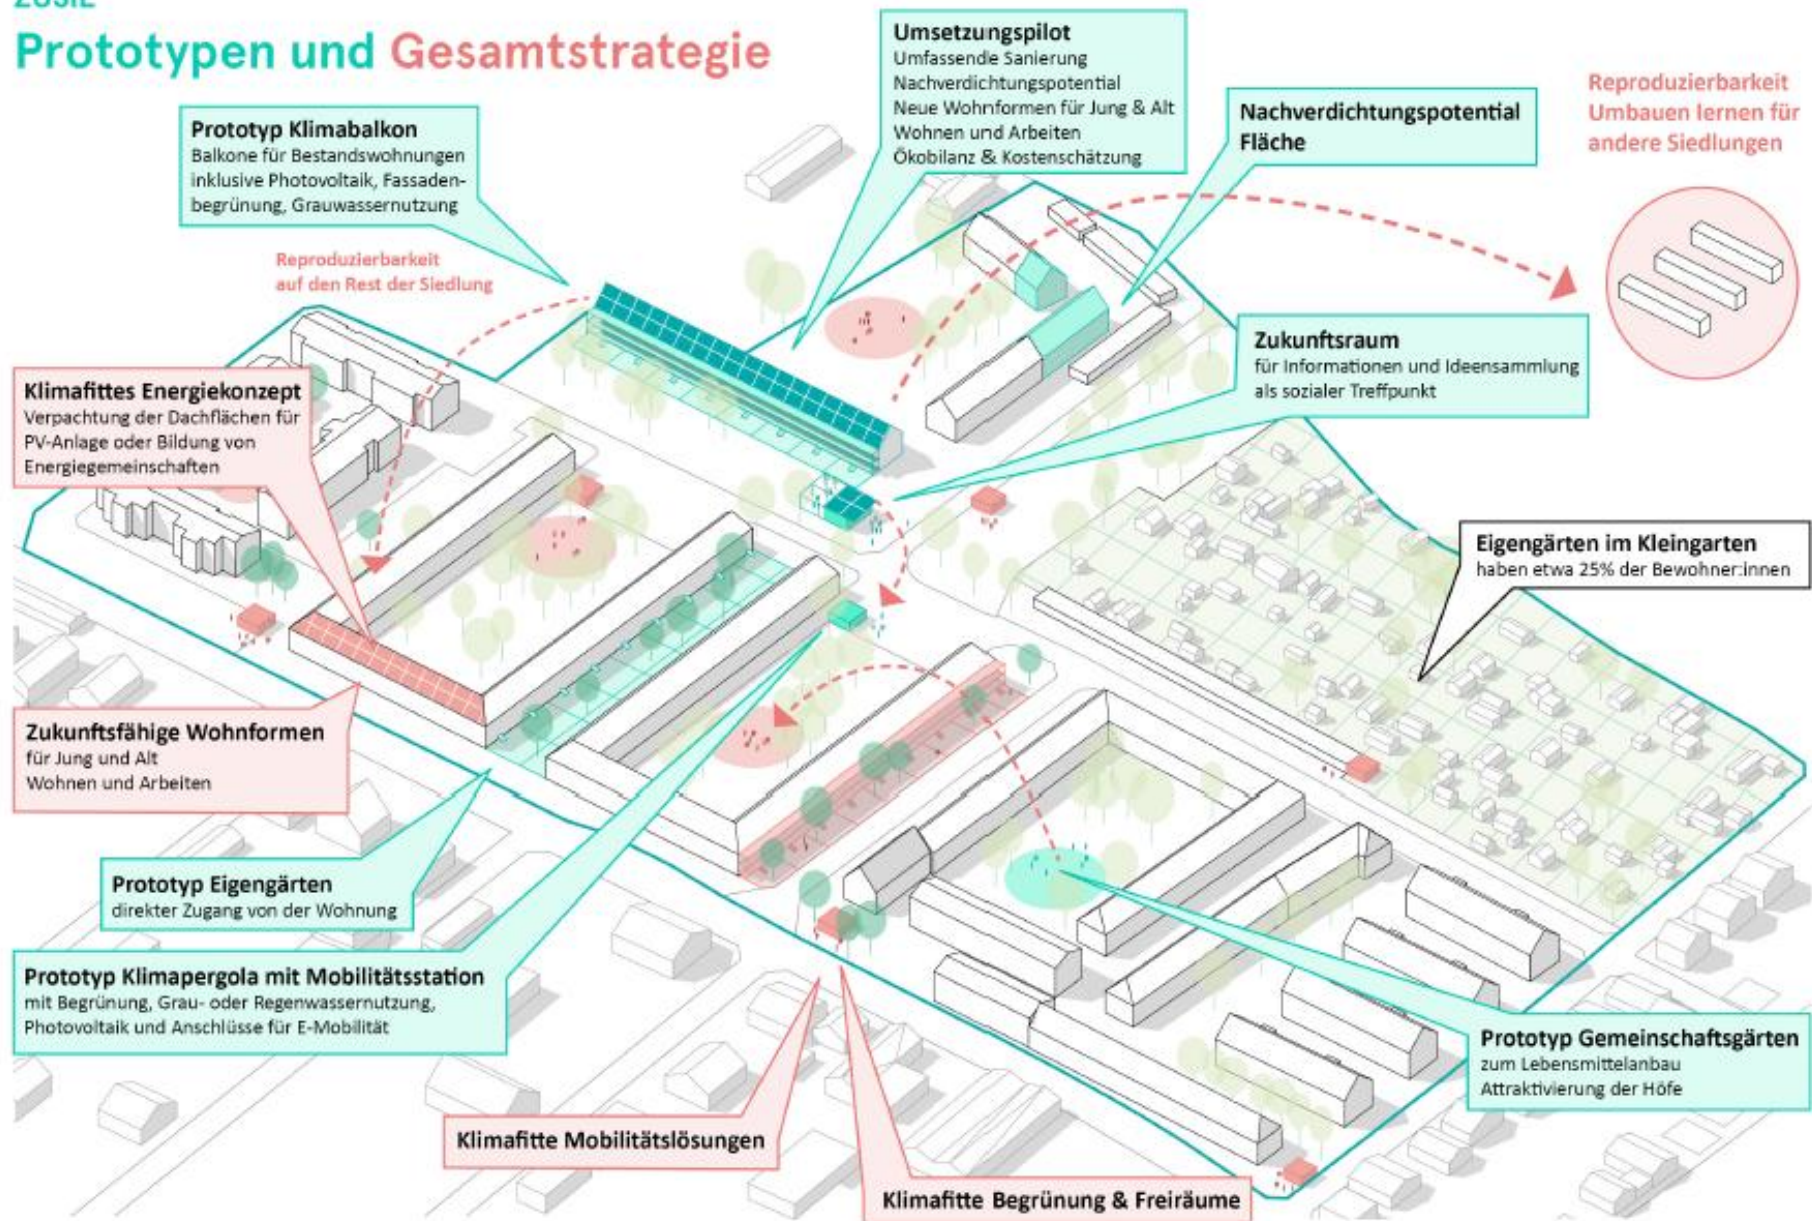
ZUSIE
Prototypen und Gesamtstrategie

Umsetzungspilot
Umfassende Sanierung
Nachverdichtungspotential
Neue Wohnformen für Jung & Alt
Wohnen und Arbeiten
Ökobilanz & Kostenschätzung

Reproduzierbarkeit
Umbauen lernen für andere Siedlungen

Prototyp Klimabalkon
Balkone für Bestandswohnungen inklusive Photovoltaik, Fassadenbegrünung, Grauwassernutzung

Nachverdichtungspotential Fläche

Reproduzierbarkeit auf den Rest der Siedlung

Zukunftsraum
für Informationen und Ideensammlung als sozialer Treffpunkt

Klimafittes Energiekonzept
Verpachtung der Dachflächen für PV-Anlage oder Bildung von Energiegemeinschaften

Eigengärten im Kleingarten
haben etwa 25% der Bewohner:innen

Zukunftsfähige Wohnformen
für Jung und Alt
Wohnen und Arbeiten

Prototyp Eigengärten
direkter Zugang von der Wohnung

Prototyp Klimapergola mit Mobilitätsstation
mit Begrünung, Grau- oder Regenwassernutzung, Photovoltaik und Anschlüsse für E-Mobilität

Prototyp Gemeinschaftsgärten
zum Lebensmittelanbau
Attraktivierung der Höfe

Klimafitte Mobilitätslösungen

Klimafitte Begrünung & Freiräume